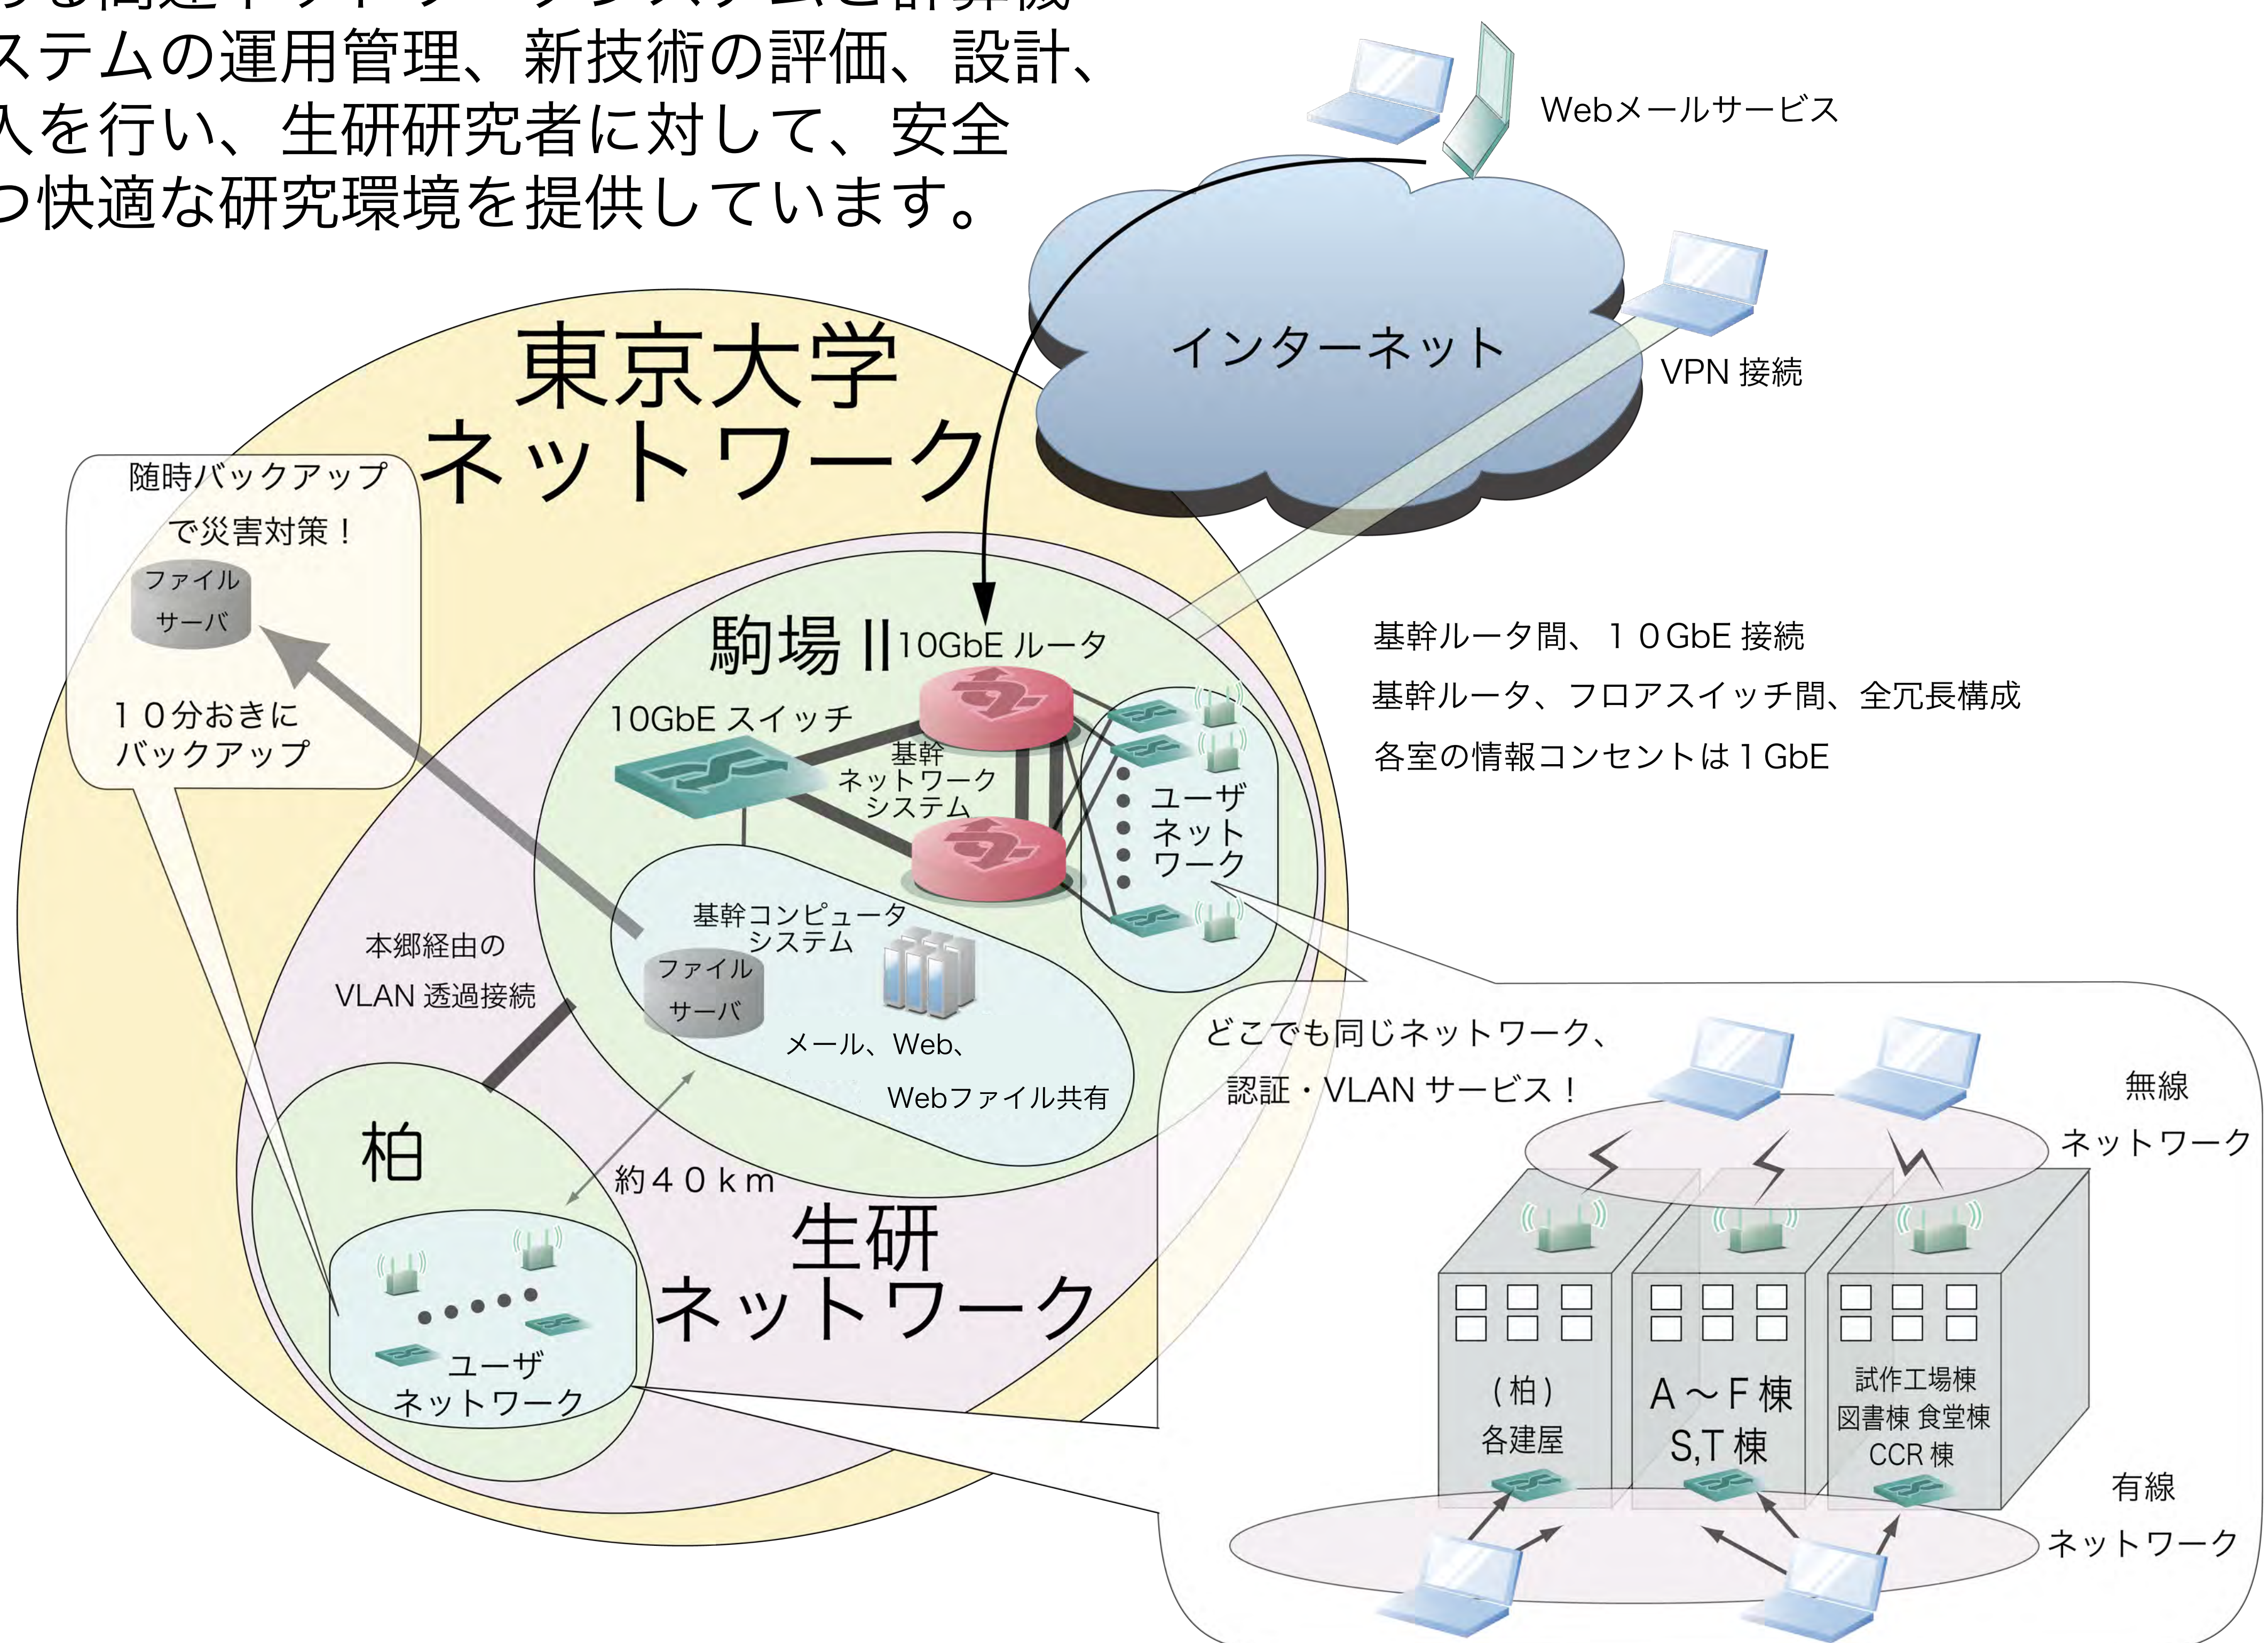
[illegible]
ステムの運用管理、新技術の評価、設計、
入を行い、生研研究者に対して、安全
つ快適な研究環境を提供しています。

Webメールサービス

インターネット

VPN 接続

東京大学
ネットワーク

随時バックアップ
で災害対策！
ファイル
サーバ
１０分おきに
バックアップ

駒場 II
10GbE ルータ
10GbE スイッチ
基幹
ネットワーク
システム
ユーザ
ネット
ワーク
基幹コンピュータ
システム
ファイル
サーバ
メール、Web、
Webファイル共有

基幹ルータ間、１０GbE 接続
基幹ルータ、フロアスイッチ間、全冗長構成
各室の情報コンセントは１GbE

本郷経由の
VLAN 透過接続

柏
約４０ｋｍ
ユーザ
ネットワーク

生研
ネットワーク

どこでも同じネットワーク、
認証・VLAN サービス！

無線
ネットワーク

（柏）
各建屋

A ～ F 棟
S,T 棟

試作工場棟
図書棟 食堂棟
CCR 棟

有線
ネットワーク